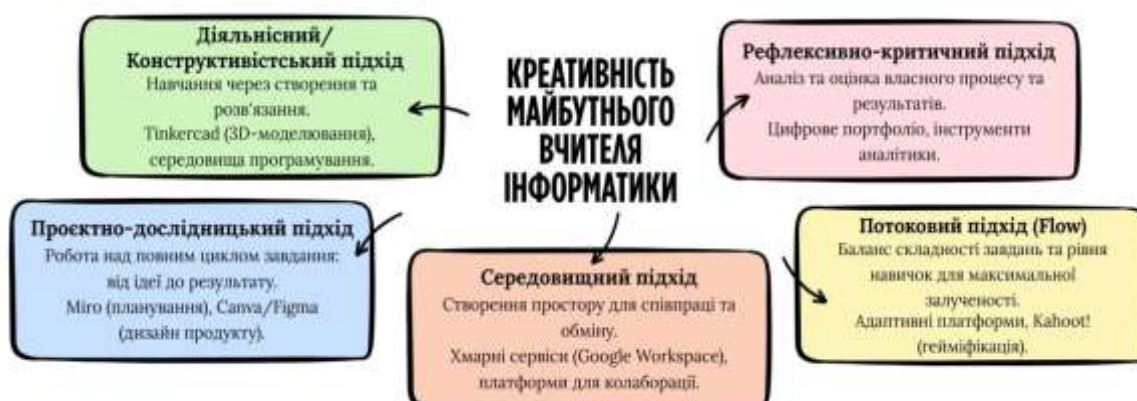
КРЕАТИВНІСТЬ МАЙБУТНЬОГО ВЧИТЕЛЯ ІНФОРМАТИКИ

Діяльнісний/ Конструктивістський підхід
Навчання через створення та розв'язання.
Tinkercad (3D-моделювання), середовища програмування.

Рефлексивно-критичний підхід
Аналіз та оцінка власного процесу та результатів.
Цифрове портфоліо, інструменти аналітики.

Проєктно-дослідницький підхід
Робота над повним циклом завдання: від ідеї до результату.
Miro (планування), Canva/Figma (дизайн продукту).

Середовищний підхід
Створення простору для співпраці та обміну.
Хмарні сервіси (Google Workspace), платформи для колаборації.

Потоковий підхід (Flow)
Баланс складності завдань та рівня навичок для максимальної залученості.
Адаптивні платформи, Kahoot! (гейміфікація).